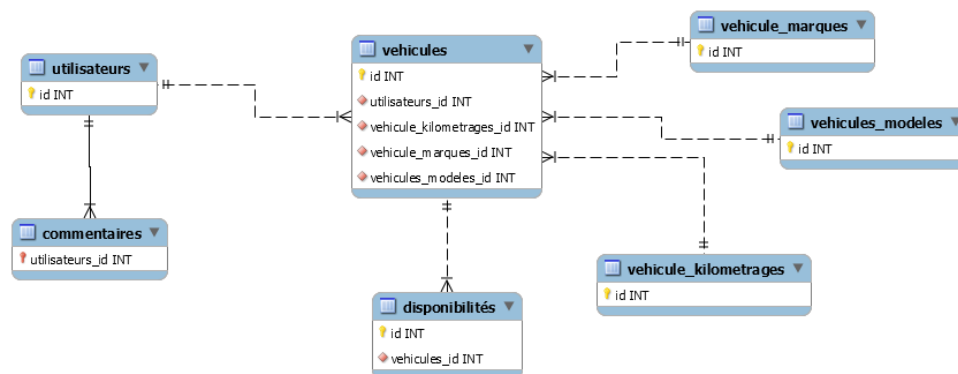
utilisateurs
id INT

vehicules
id INT
utilisateurs_id INT
vehicule_kilometrages_id INT
vehicule_marques_id INT
vehicules_modeles_id INT

vehicule_marques
id INT

vehicules_modeles
id INT

commentaires
utilisateurs_id INT

disponibilités
id INT
vehicules_id INT

vehicule_kilometrages
id INT